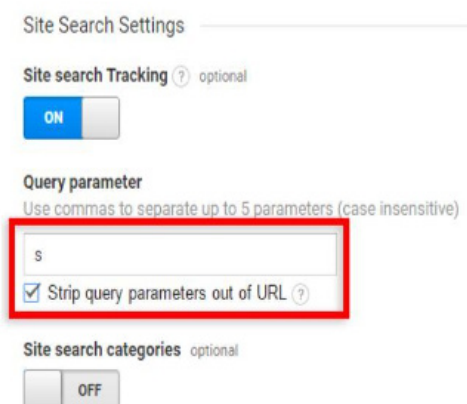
Site Search Settings

Site search Tracking ? optional

ON

Query parameter

Use commas to separate up to 5 parameters (case insensitive)

s

☑ Strip query parameters out of URL ?

Site search categories optional

OFF